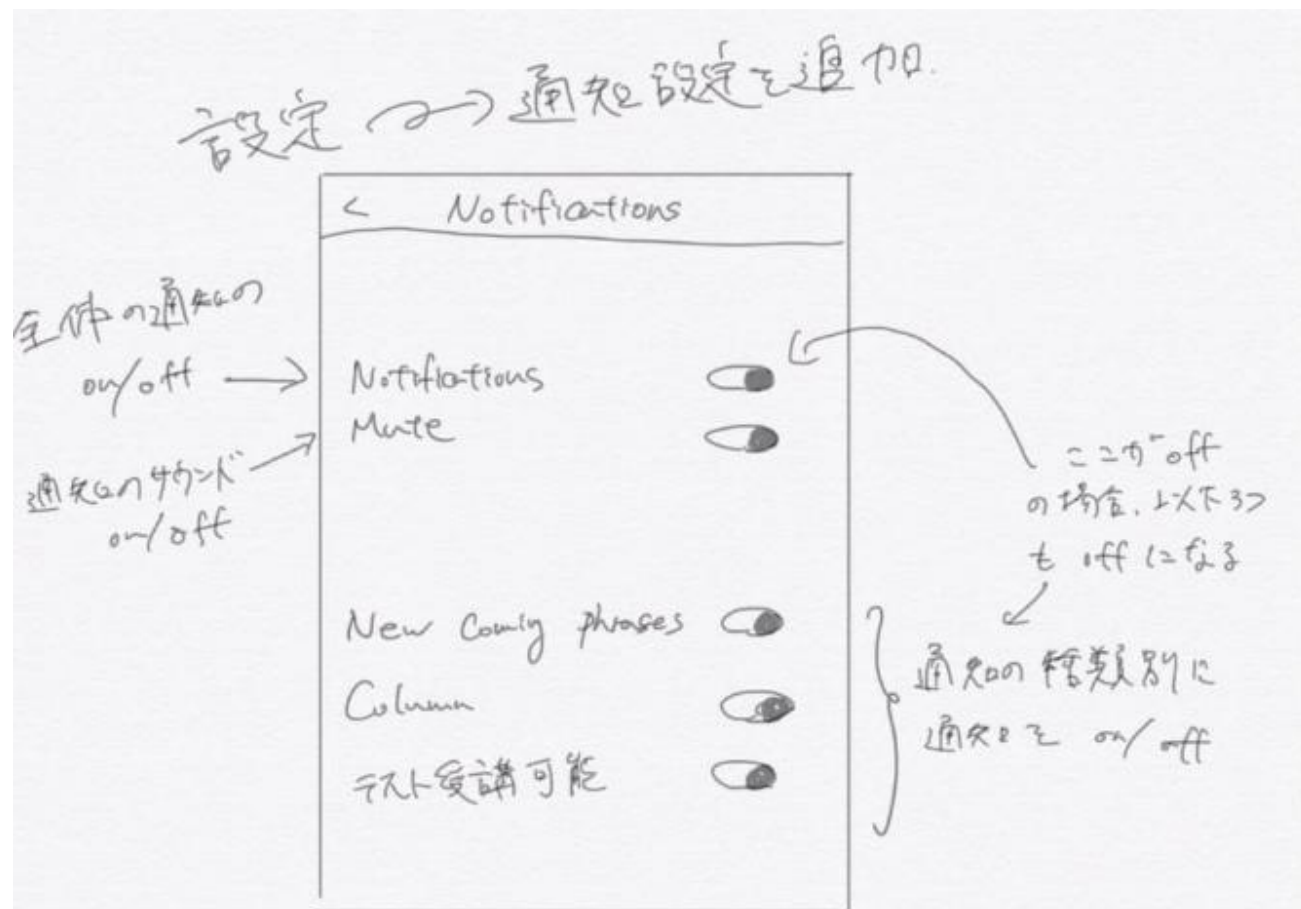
設定 → 通知設定を追加.

< Notifications

全体の通知の on/off →

Notifications

Mute

通知のサウンド on/off →

ここがoff の場合、以下3つも off になる

New Coming phrases

Column

テスト受講可能

通知の種類別に通知を on/off